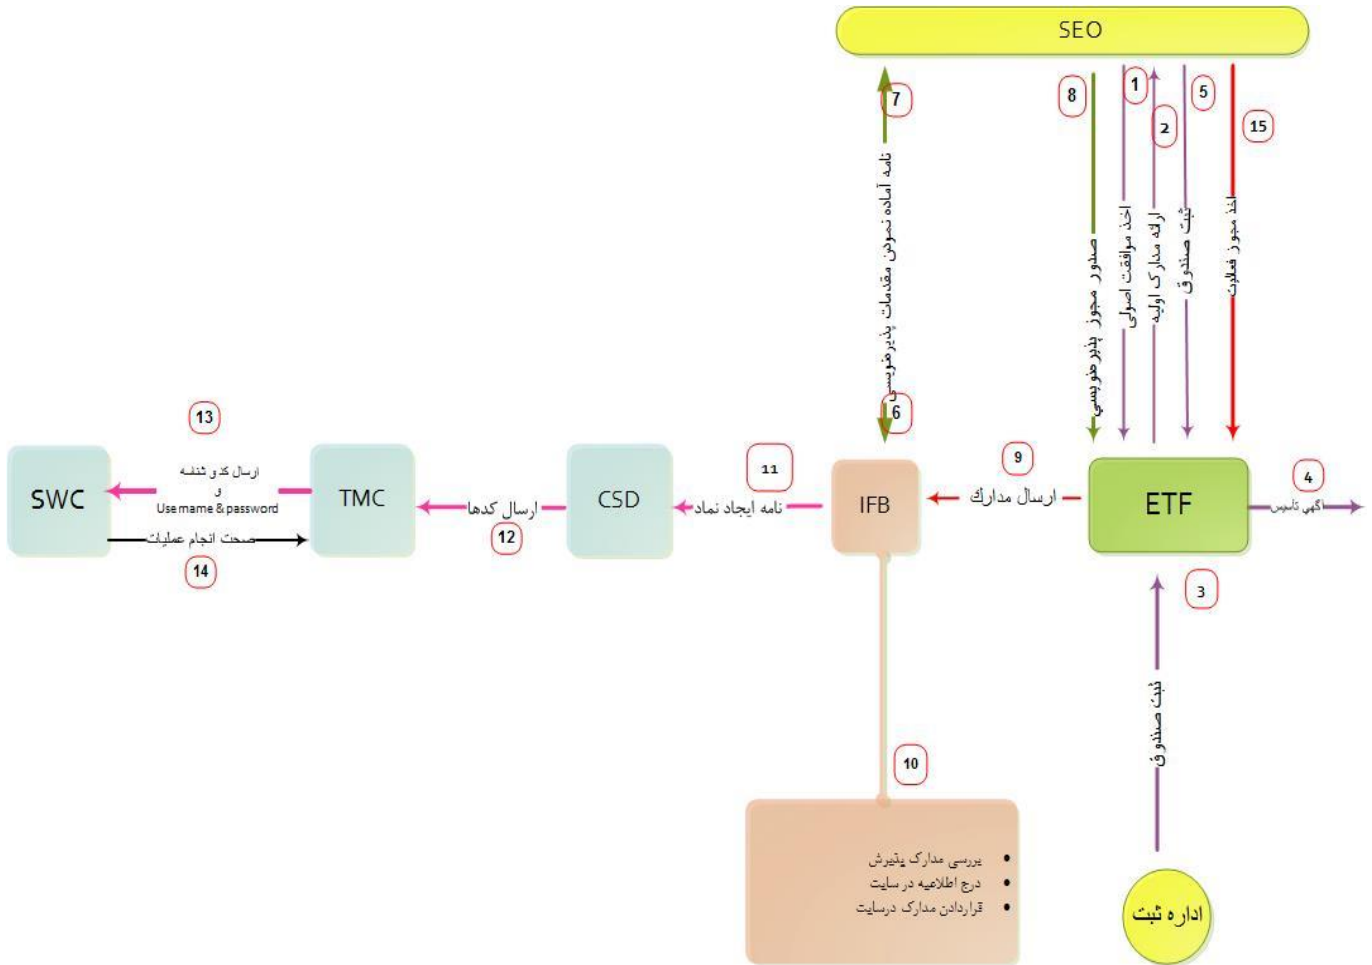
SEO

7
نامه آماده نمودن مقدمات پذیرنویسی
6

8
صدور مجوز پذیرنویسی

1
اخذ موافقت اصولی

2
ارائه مدارک اولیه

5
ثبت صندوق

15
اخذ مجوز فعالیت

13
ارسال کد و شناسه
و
Username & password

SWC

TMC

صحت انجام عملیات
14

ارسال کدها
12

CSD

11
نامه ایجاد نماد

IFB

9
ارسال مدارک

ETF

4
آگهی تاسیس

3
ثبت صندوق

10

• بررسی مدارک پذیرش
• درج اطلاعیه در سایت
• قراردادن مدارک درسایت

اداره ثبت